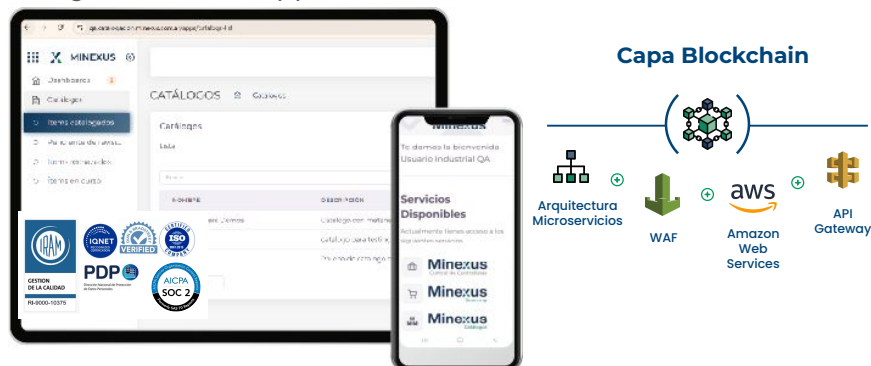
MINEXUS

Dashboard

Catálogo

Items catalogados

Items en curso

CATÁLOGOS

Catálogos

Lista

NOMBRE

DESCRIPCIÓN

Catalogo para testing

IRAM

GESTION DE LA CALIDAD

RI-9000-10375

IQNET

VERIFIED

ISO

PDP

AICPA SOC 2

Minexus

Te damos la bienvenida Usuario Industrial QA

Servicios Disponibles

Minexus

Minexus

Minexus

Capa Blockchain

Arquitectura Microservicios

WAF

aws

Amazon Web Services

API Gateway